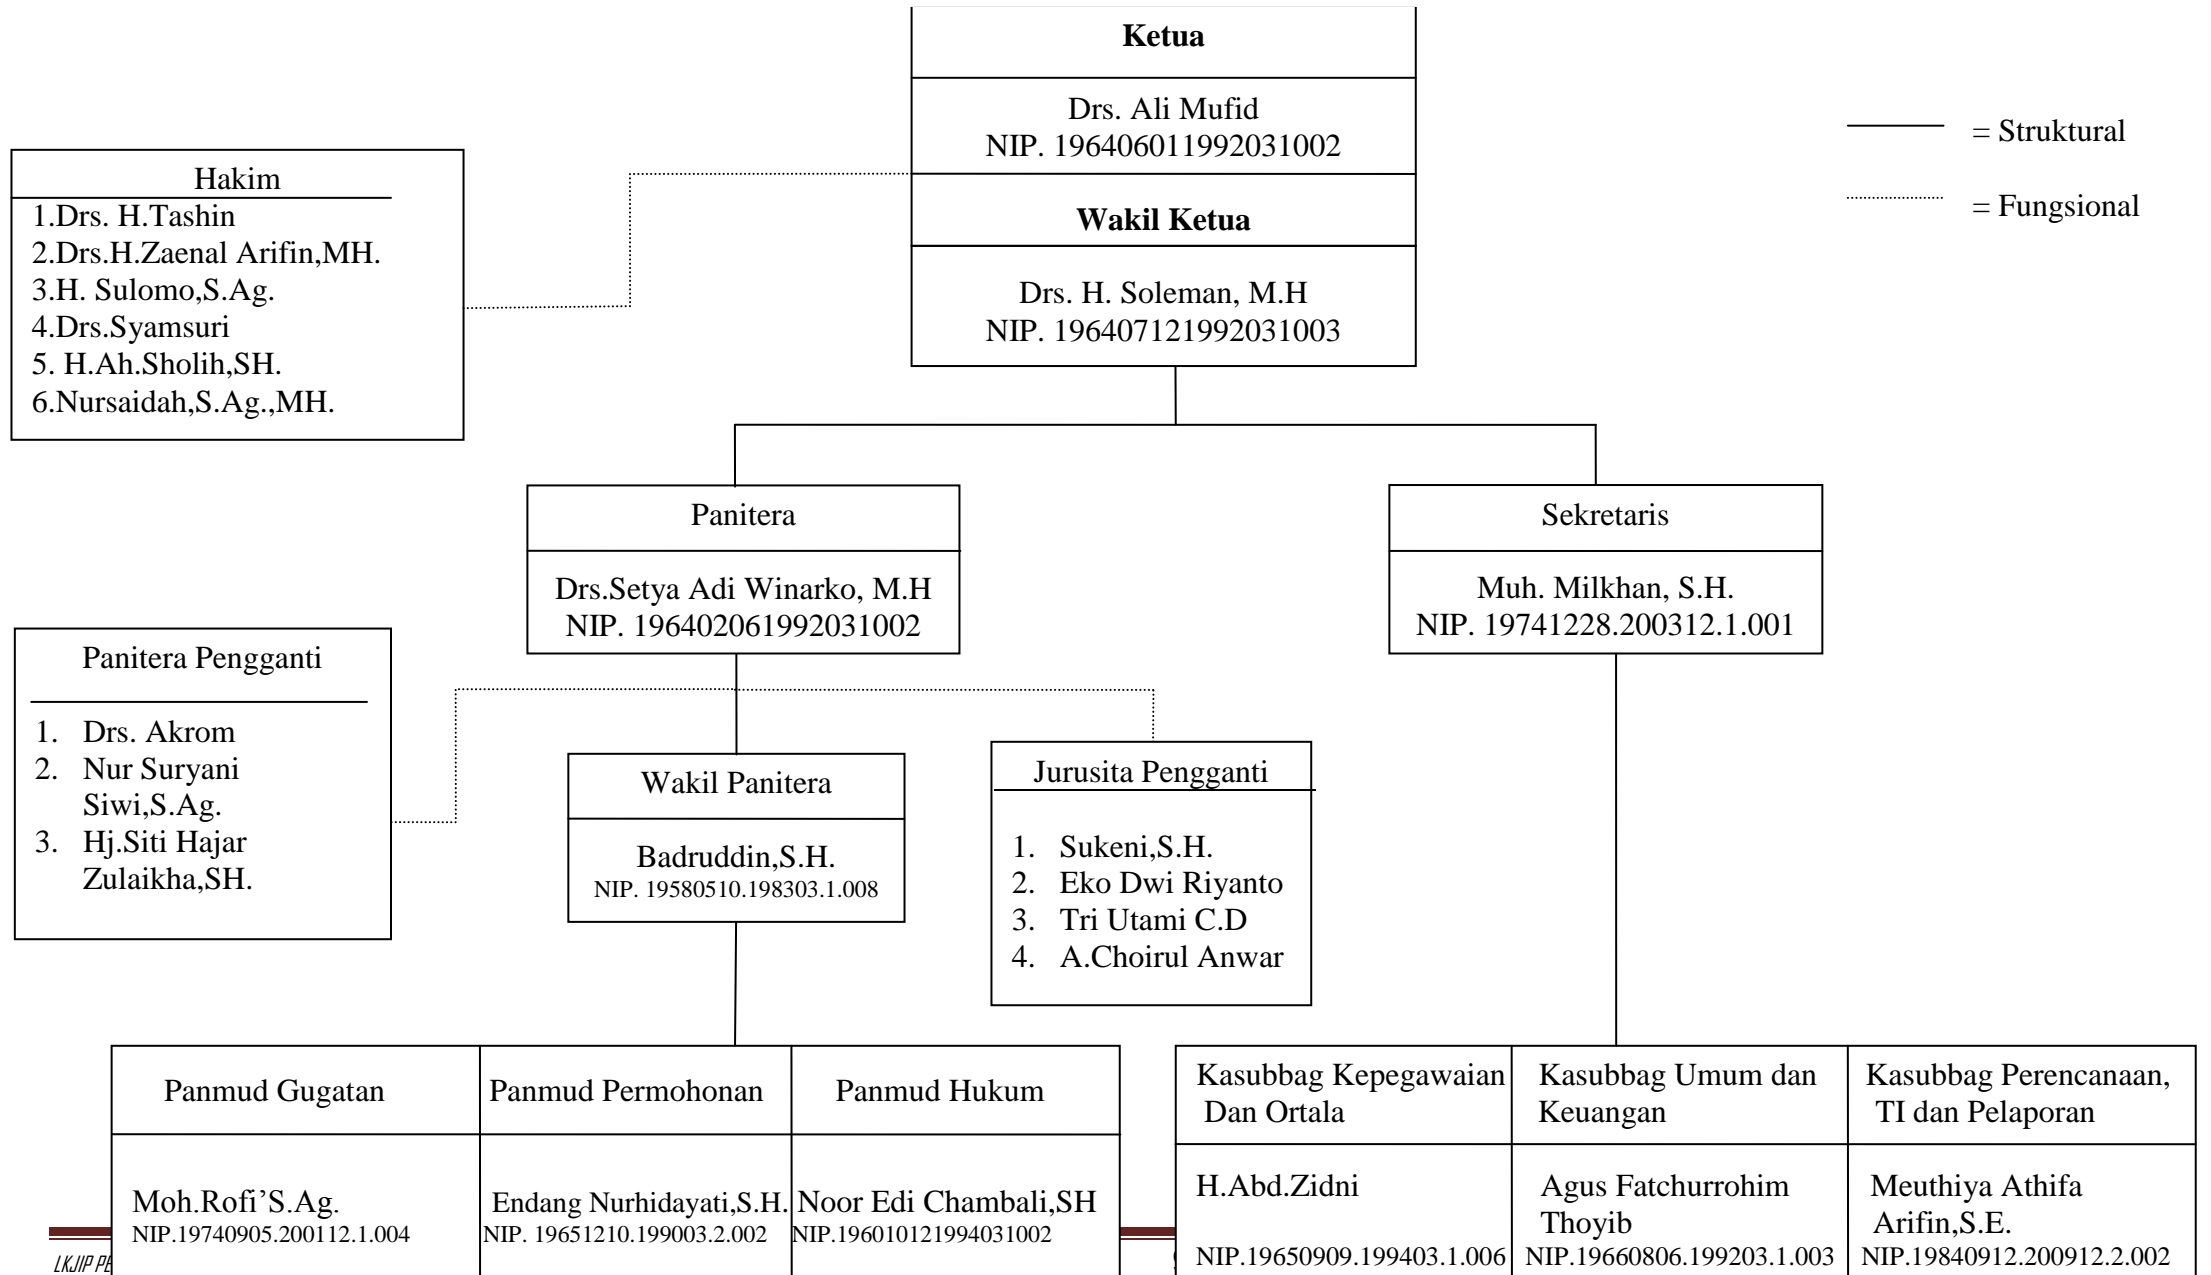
Ketua

Drs. Ali Mufid
NIP. 196406011992031002

Wakil Ketua

Drs. H. Soleman, M.H
NIP. 196407121992031003

= Struktural

= Fungsional

Hakim
1.Drs. H.Tashin
2.Drs.H.Zaenal Arifin,MH.
3.H. Sulomo,S.Ag.
4.Drs.Syamsuri
5. H.Ah.Sholih,SH.
6.Nursaidah,S.Ag.,MH.

Panitera

Drs.Setya Adi Winarko, M.H
NIP. 196402061992031002

Sekretaris

Muh. Milkhan, S.H.
NIP. 19741228.200312.1.001

Panitera Pengganti
1. Drs. Akrom
2. Nur Suryani Siwi,S.Ag.
3. Hj.Siti Hajar Zulaikha,SH.

Wakil Panitera

Badruddin,S.H.
NIP. 19580510.198303.1.008

Jurusita Pengganti
1. Sukeni,S.H.
2. Eko Dwi Riyanto
3. Tri Utami C.D
4. A.Choirul Anwar

| Panmud Gugatan | Panmud Permohonan | Panmud Hukum |
|---|---|---|
| Moh.Rofi'S.Ag. NIP.19740905.200112.1.004 | Endang Nurhidayati,S.H. NIP. 19651210.199003.2.002 | Noor Edi Chambali,SH NIP.196010121994031002 |

| Kasubbag Kepegawaian Dan Ortala | Kasubbag Umum dan Keuangan | Kasubbag Perencanaan, TI dan Pelaporan |
|---|---|---|
| H.Abd.Zidni NIP.19650909.199403.1.006 | Agus Fatchurrohim Thoyib NIP.19660806.199203.1.003 | Meuthiya Athifa Arifin,S.E. NIP.19840912.200912.2.002 |

LKJIP PE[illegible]